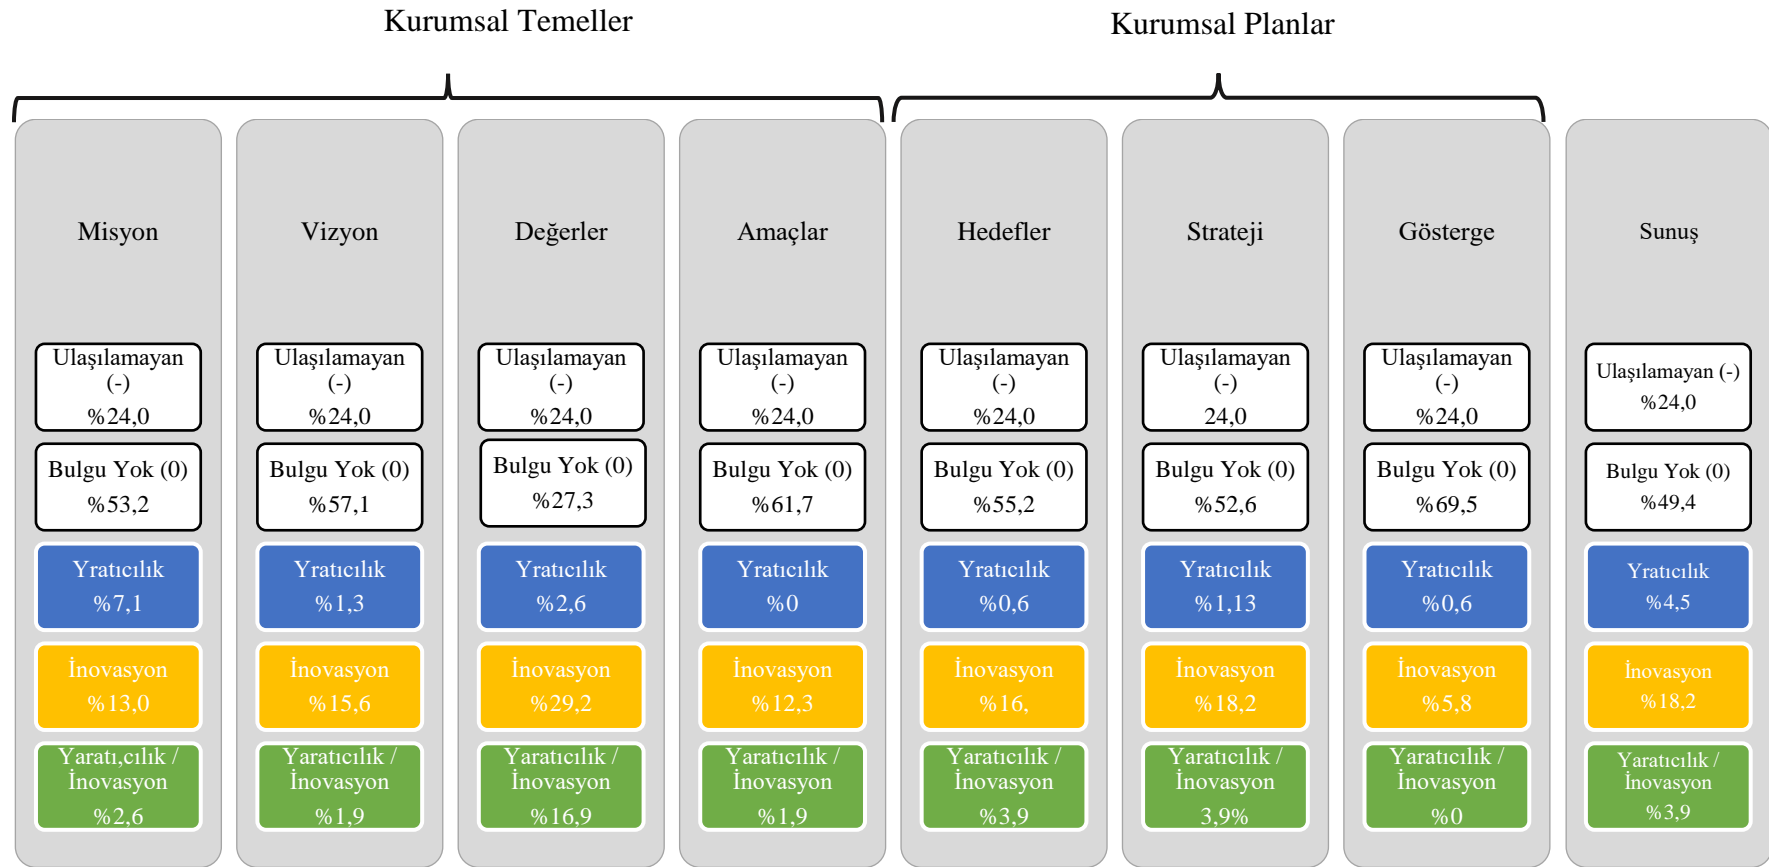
Kurumsal Temeller

Kurumsal Planlar

Misyon

Ulaşılamayan (-) %24,0

Bulgu Yok (0) %53,2

Yratıcılık %7,1

İnovasyon %13,0

Yaratı,cılık / İnovasyon %2,6

Vizyon

Ulaşılamayan (-) %24,0

Bulgu Yok (0) %57,1

Yratıcılık %1,3

İnovasyon %15,6

Yaratıcılık / İnovasyon %1,9

Değerler

Ulaşılamayan (-) %24,0

Bulgu Yok (0) %27,3

Yratıcılık %2,6

İnovasyon %29,2

Yaratıcılık / İnovasyon %16,9

Amaçlar

Ulaşılamayan (-) %24,0

Bulgu Yok (0) %61,7

Yratıcılık %0

İnovasyon %12,3

Yaratıcılık / İnovasyon %1,9

Hedefler

Ulaşılamayan (-) %24,0

Bulgu Yok (0) %55,2

Yratıcılık %0,6

İnovasyon %16,

Yaratıcılık / İnovasyon %3,9

Strateji

Ulaşılamayan (-) 24,0

Bulgu Yok (0) %52,6

Yratıcılık %1,13

İnovasyon %18,2

Yaratıcılık / İnovasyon 3,9%

Gösterge

Ulaşılamayan (-) %24,0

Bulgu Yok (0) %69,5

Yratıcılık %0,6

İnovasyon %5,8

Yaratıcılık / İnovasyon %0

Sunuş

Ulaşılamayan (-) %24,0

Bulgu Yok (0) %49,4

Yratıcılık %4,5

İnovasyon %18,2

Yaratıcılık / İnovasyon %3,9